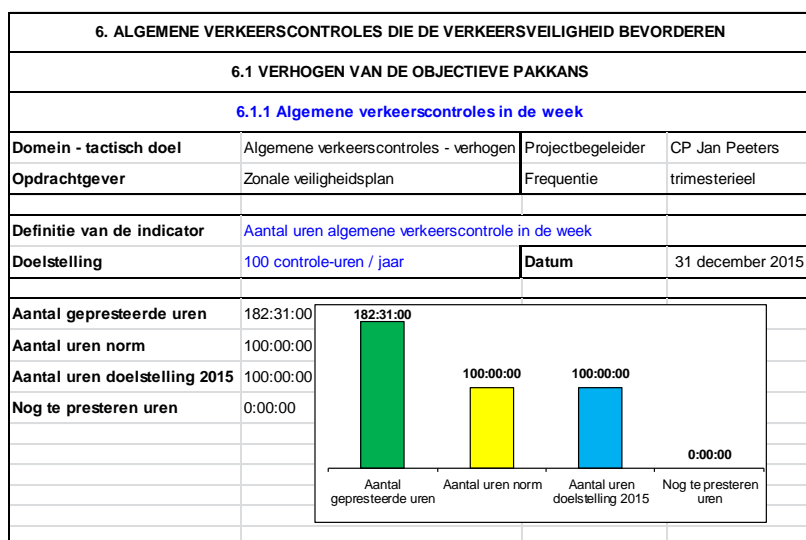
6. ALGEMENE VERKEERSCONTROLES DIE DE VERKEERSVEILIGHEID BEVORDEREN

6.1 VERHOGEN VAN DE OBJECTIEVE PAKKANS

6.1.1 Algemene verkeerscontroles in de week

| Domein - tactisch doel | Algemene verkeerscontroles - verhogen | Projectbegeleider | CP Jan Peeters |
|---|---|---|---|
| Opdrachtgever | Zonale veiligheidsplan | Frequentie | trimesterieel |
| Definitie van de indicator | Aantal uren algemene verkeerscontrole in de week | | |
| Doelstelling | 100 controle-uren / jaar | Datum | 31 december 2015 |

| | |
|---|---|
| Aantal gepresteerde uren | 182:31:00 |
| Aantal uren norm | 100:00:00 |
| Aantal uren doelstelling 2015 | 100:00:00 |
| Nog te presteren uren | 0:00:00 |

182:31:00
100:00:00
100:00:00
0:00:00
Aantal gepresteerde uren
Aantal uren norm
Aantal uren doelstelling 2015
Nog te presteren uren